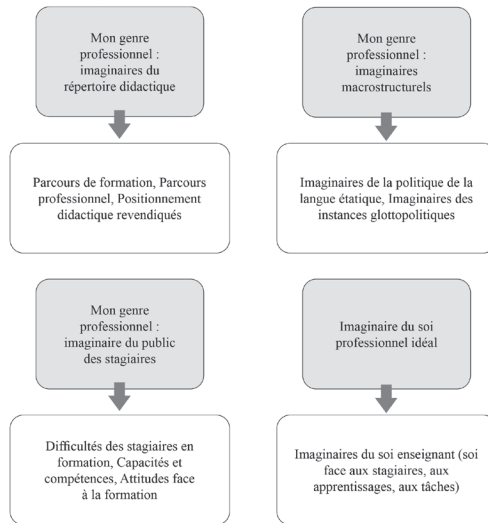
Mon genre professionnel : imaginaires du répertoire didactique

Parcours de formation, Parcours professionnel, Positionnement didactique revendiqués

Mon genre professionnel : imaginaires macrostructurels

Imaginaires de la politique de la langue étatique, Imaginaires des instances glottopolitiques

Mon genre professionnel : imaginaire du public des stagiaires

Difficultés des stagiaires en formation, Capacités et compétences, Attitudes face à la formation

Imaginaire du soi professionnel idéal

Imaginaires du soi enseignant (soi face aux stagiaires, aux apprentissages, aux tâches)